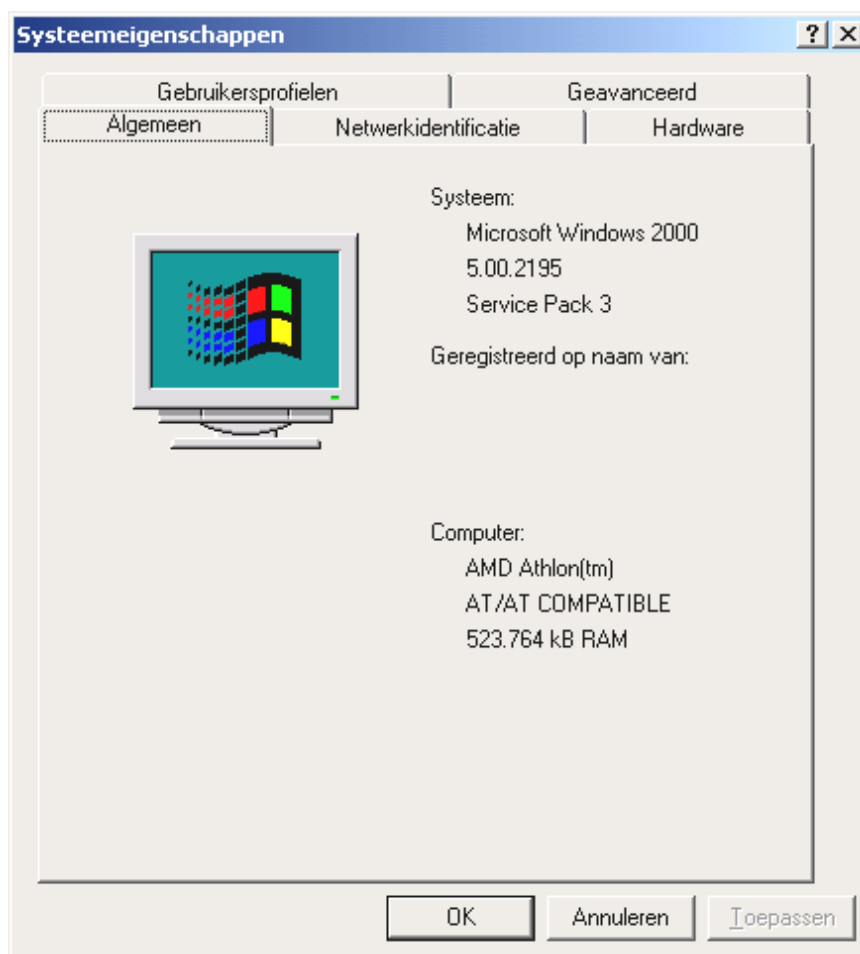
Systeemeigenschappen

? ×

Gebruikersprofielen

Geavanceerd

Algemeen

Netwerkidentificatie

Hardware

Systeem:

Microsoft Windows 2000

5.00.2195

Service Pack 3

Geregistreerd op naam van:

Computer:

AMD Athlon(tm)

AT/AT COMPATIBLE

523.764 kB RAM

OK

Annuleren

Toepassen